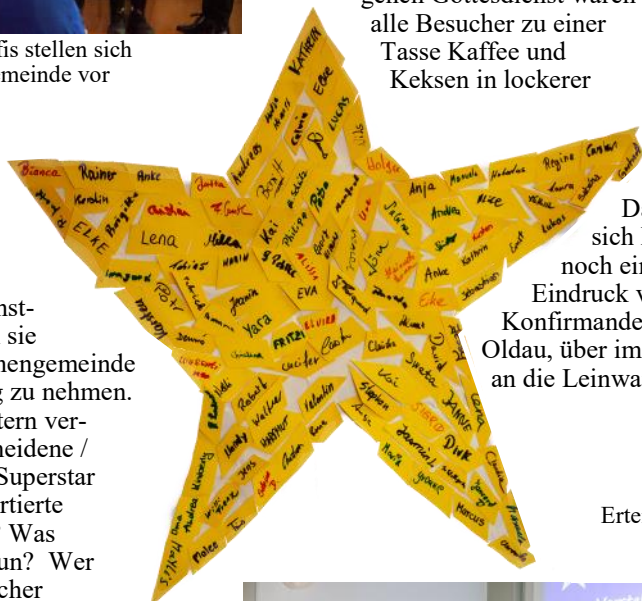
fis stellen sich
meinde vor

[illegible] Gottesdienst waren
alle Besucher zu einer
Tasse Kaffee und
Keksen in lockerer

nst-
sie
nengemeinde
g zu nehmen.
tern ver-
heidene /
Superstar
rtierte
Was
un? Wer
cher

Da
sich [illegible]
noch ein
Eindruck v
Konfirmande
Oldau, über im
an die Leinwa

Erte

Bianca
Rainer
Anke
Kerstin
ELKE
Lena
Jutta
Andreas
KATHRIN
Elke
Lucas
Helga
Anja
Manuela
Nikolaus
Regine
Carsten
Kai
EVA
Yara
Anke
Kathrin
Sebastian
Eike
Claudia
Sveta
David
Lukas
Laura
Dirk
Marcus
Malee
Valentin
Andrea
Heinz
Sieglinde
Walter
Karin
FRITZI
LIVIA
Jasmin